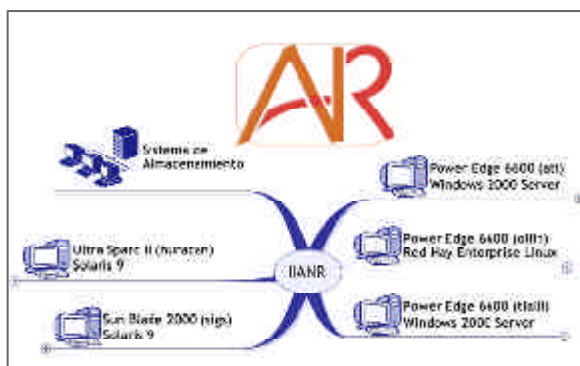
AR

Sistema de Almacenamiento

Ultra Sparc II (huracan)
Solaris 9

Sun Blade 2000 (sigs)
Solaris 9

IIANR

Power Edge 6600 (atl)
Windows 2000 Server

Power Edge 6600 (ollin)
Red Hat Enterprise Linux

Power Edge 6600 (tlaili)
Windows 2000 Server